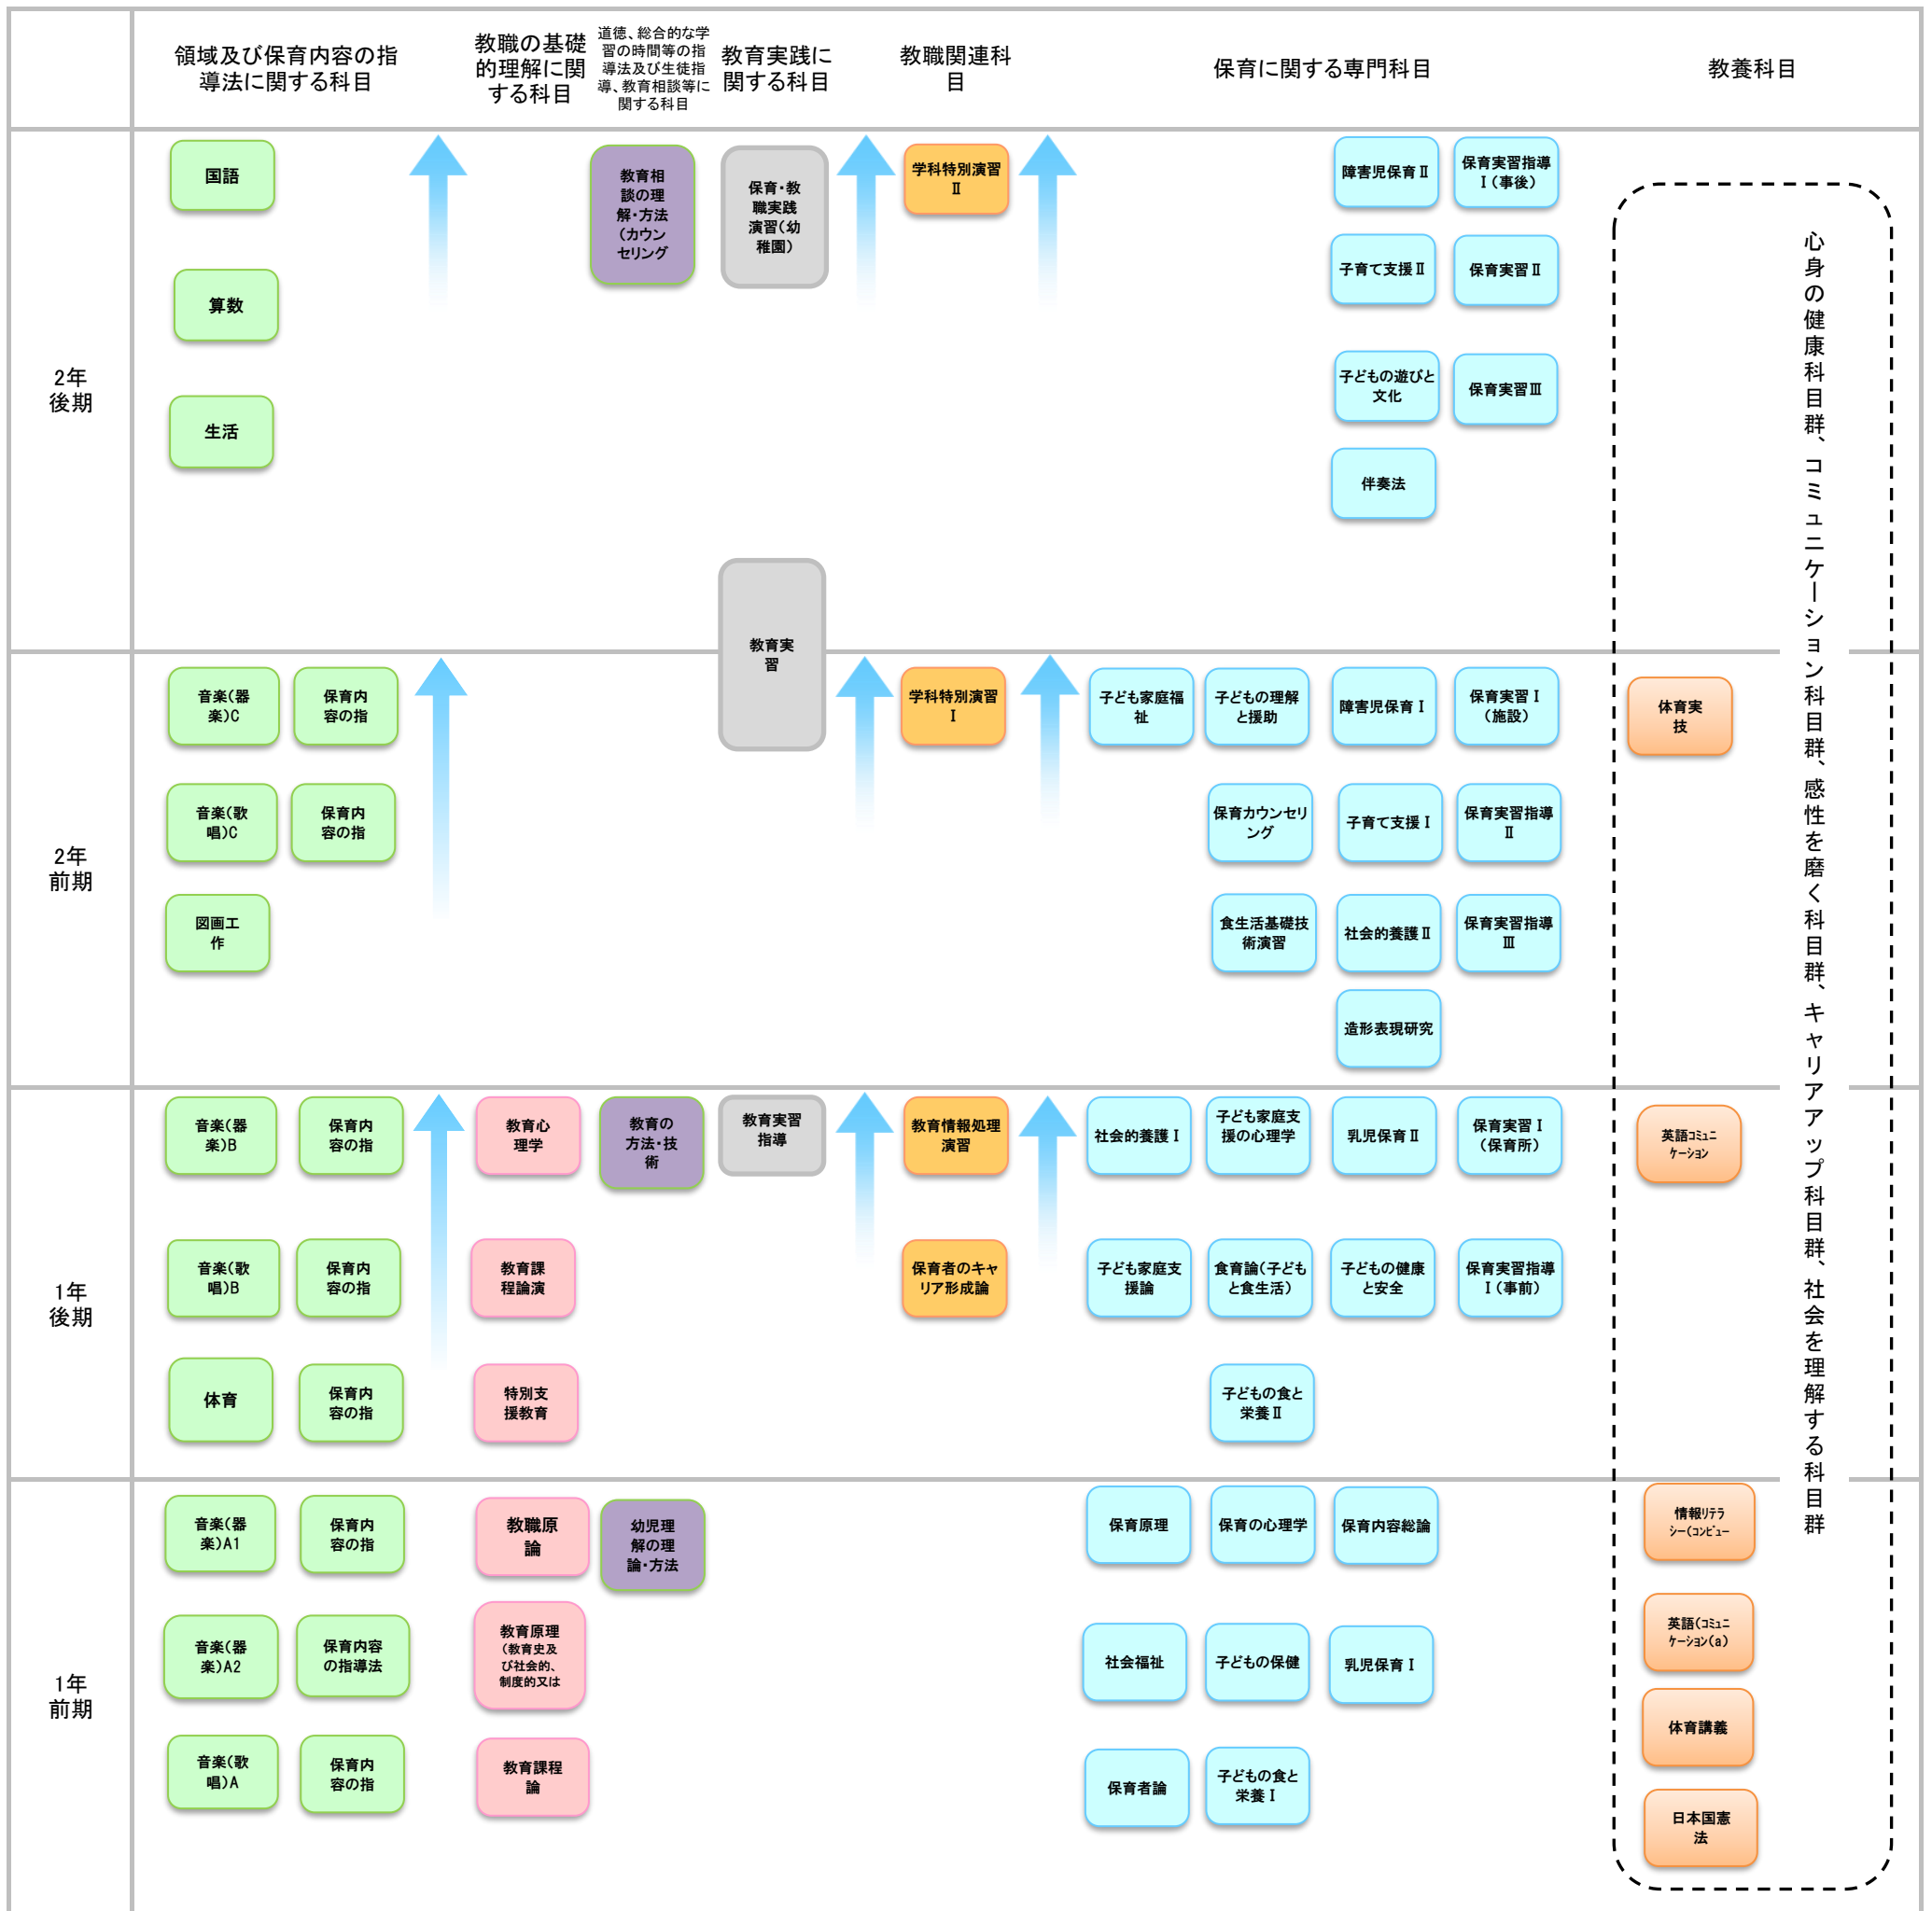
領域及び保育内容の指導法に関する科目

教職の基礎的理解に関する科目

道徳、総合的な学習の時間等の指導法及び生徒指導、教育相談等に関する科目

教育実践に関する科目

教職関連科目

保育に関する専門科目

教養科目

2年後期

国語
算数
生活
教育相談の理解・方法（カウンセリング
保育・教職実践演習（幼稚園）
学科特別演習Ⅱ
障害児保育Ⅱ
保育実習指導Ⅰ（事後）
子育て支援Ⅱ
保育実習Ⅱ
子どもの遊びと文化
保育実習Ⅲ
伴奏法

心身の健康科目群、コミュニケーション科目群、感性を磨く科目群、キャリアアップ科目群、社会を理解する科目群

教育実習

2年前期

音楽（器楽）C
保育内容の指
音楽（歌唱）C
保育内容の指
図画工作
学科特別演習Ⅰ
子ども家庭福祉
子どもの理解と援助
障害児保育Ⅰ
保育実習Ⅰ（施設）
体育実技
保育カウンセリング
子育て支援Ⅰ
保育実習指導Ⅱ
食生活基礎技術演習
社会的養護Ⅱ
保育実習指導Ⅲ
造形表現研究

1年後期

音楽（器楽）B
保育内容の指
教育心理学
教育の方法・技術
教育実習指導
教育情報処理演習
社会的養護Ⅰ
子ども家庭支援の心理学
乳児保育Ⅱ
保育実習Ⅰ（保育所）
英語コミュニケーション
音楽（歌唱）B
保育内容の指
教育課程論演
保育者のキャリア形成論
子ども家庭支援論
食育論（子どもと食生活）
子どもの健康と安全
保育実習指導Ⅰ（事前）
体育
保育内容の指
特別支援教育
子どもの食と栄養Ⅱ

1年前期

音楽（器楽）A1
保育内容の指
教職原論
幼児理解の理論・方法
保育原理
保育の心理学
保育内容総論
情報リテラシー（コンピュー
音楽（器楽）A2
保育内容の指導法
教育原理（教育史及び社会的、制度的又は
社会福祉
子どもの保健
乳児保育Ⅰ
英語（コミュニケーション(a)
体育講義
音楽（歌唱）A
保育内容の指
教育課程論
保育者論
子どもの食と栄養Ⅰ
日本国憲法